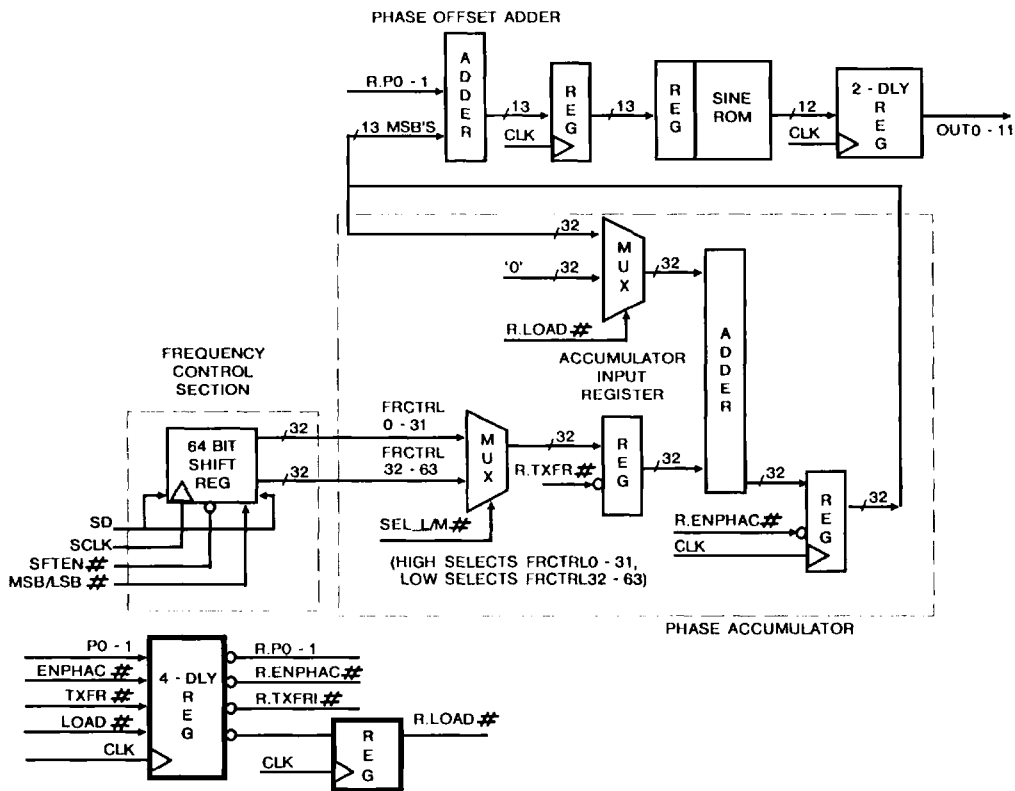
PHASE OFFSET ADDER

R.P0 - 1

A D D E R

13 MSB'S

13

R E G

CLK

13

R E G

SINE ROM

12

CLK

2 - DLY R E G

OUT0 - 11

32

'0'

32

M U X

32

R.LOAD #

A D D E R

FREQUENCY CONTROL SECTION

ACCUMULATOR INPUT REGISTER

64 BIT SHIFT REG

32

32

FRCTRL 0 - 31

FRCTRL 32 - 63

M U X

32

R.TXFR #

R E G

32

32

R E G

32

SD

SCLK

SFTEN #

MSB/LSB #

SEL_L/M #

R.ENPHAC #

CLK

(HIGH SELECTS FRCTRL0 - 31, LOW SELECTS FRCTRL32 - 63)

PHASE ACCUMULATOR

P0 - 1

ENPHAC #

TXFR #

LOAD #

CLK

4 - DLY R E G

R.P0 - 1

R.ENPHAC #

R.TXFRI #

R.LOAD #

CLK

R E G